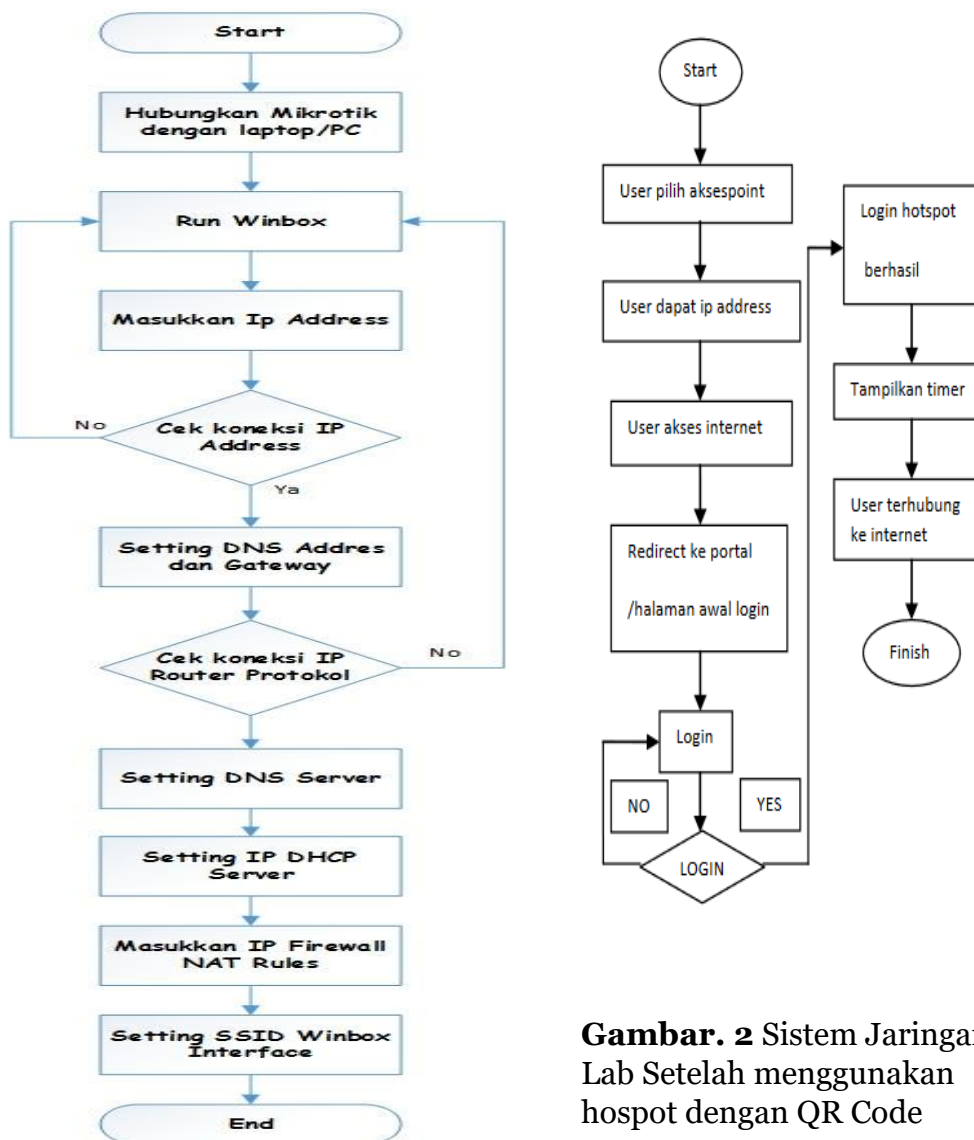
Start

Hubungkan Mikrotik dengan laptop/PC

Run Winbox

Masukkan Ip Address

No

Cek koneksi IP Address

Ya

Setting DNS Addres dan Gateway

Cek koneksi IP Router Protokol

No

Setting DNS Server

Setting IP DHCP Server

Masukkan IP Firewall NAT Rules

Setting SSID Winbox Interface

End

Start

User pilih aksespoint

User dapat ip address

User akses internet

Redirect ke portal /halaman awal login

Login

NO

YES

LOGIN

Login hotspot berhasil

Tampilkan timer

User terhubung ke internet

Finish

**Gambar. 2** Sistem Jaringan Lab Setelah menggunakan hospot dengan QR Code